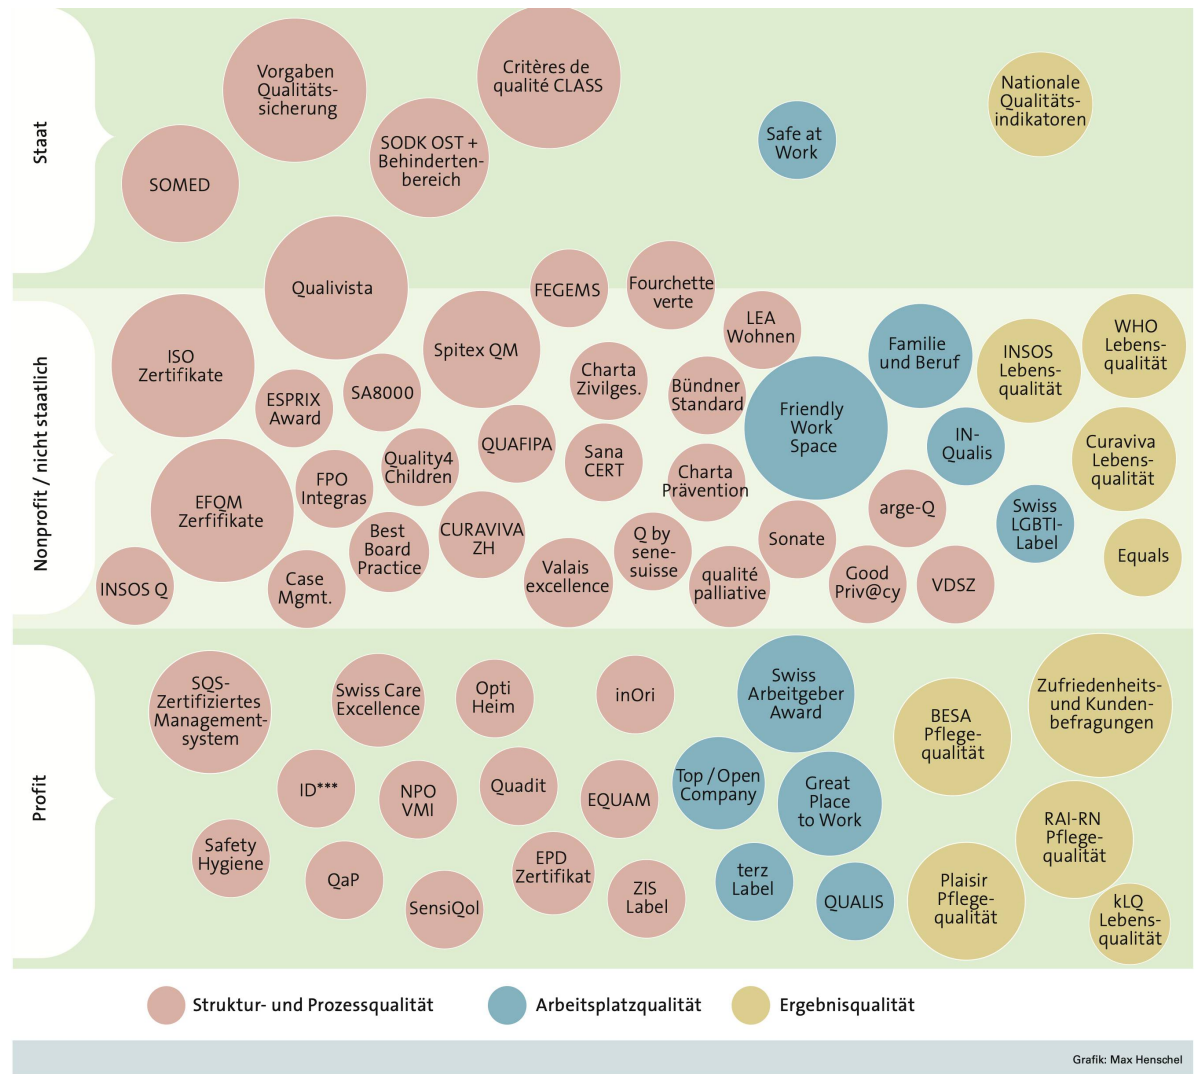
Staat

Vorgaben Qualitätssicherung

Critères de qualité CLASS

SODK OST + Behindertenbereich

SOMED

Safe at Work

Nationale Qualitätsindikatoren

Nonprofit / nicht staatlich

Qualivista

FEGEMS

Fourchette verte

LEA Wohnen

ISO Zertifikate

Spitex QM

Charta Zivilges.

Bündner Standard

Familie und Beruf

INSOS Lebensqualität

WHO Lebensqualität

ESPRIX Award

SA8000

Friendly Work Space

IN-Qualis

Curaviva Lebensqualität

QUAFIPA

Sana CERT

Quality4 Children

EFQM Zerfifikate

FPO Integras

Charta Prävention

arge-Q

Swiss LGBTI-Label

Best Board Practice

CURAVIVA ZH

Q by senesuisse

Sonate

Equals

INSOS Q

Case Mgmt.

Valais excellence

qualité palliative

Good Priv@cy

VDSZ

Profit

SQS-Zertifiziertes Managementsystem

Swiss Care Excellence

Opti Heim

inOri

Swiss Arbeitgeber Award

Zufriedenheits- und Kundenbefragungen

BESA Pflegequalität

ID***

NPO VMI

Quadit

EQUAM

Top / Open Company

Great Place to Work

RAI-RN Pflegequalität

Safety Hygiene

QaP

EPD Zertifikat

SensiQol

ZIS Label

terz Label

QUALIS

Plaisir Pflegequalität

kLQ Lebensqualität

Struktur- und Prozessqualität

Arbeitsplatzqualität

Ergebnisqualität

Grafik: Max Henschel